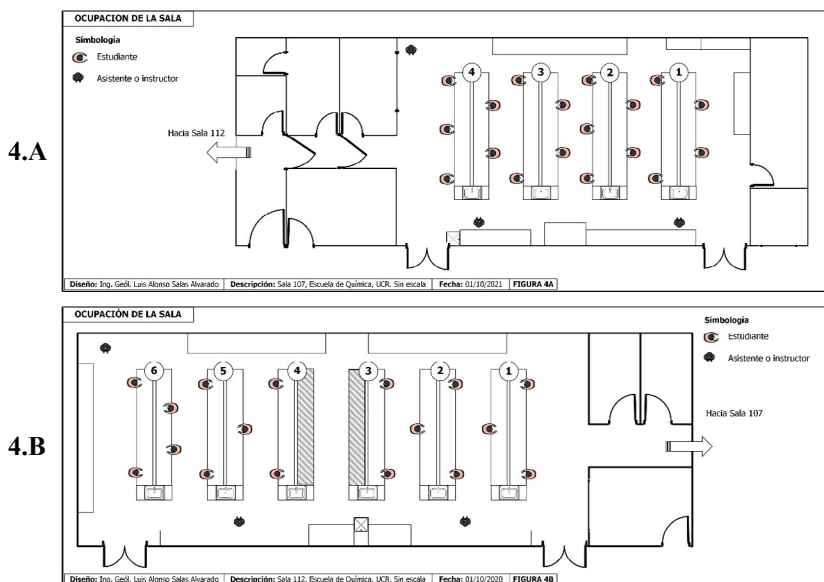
4.A

OCUPACION DE LA SALA

Simbología

Estudiante

Asistente o instructor

Hacia Sala 112

4 3 2 1

Diseño: Ing. Geól. Luis Alonso Salas Alvarado | Descripción: Sala 107, Escuela de Química, UCR. Sin escala | Fecha: 01/10/2021 | FIGURA 4A

4.B

OCUPACIÓN DE LA SALA

Simbología

Estudiante

Asistente o instructor

6 5 4 3 2 1

Hacia Sala 107

Diseño: Ing. Geól. Luis Alonso Salas Alvarado | Descripción: Sala 112, Escuela de Química, UCR. Sin escala | Fecha: 01/10/2020 | FIGURA 4B